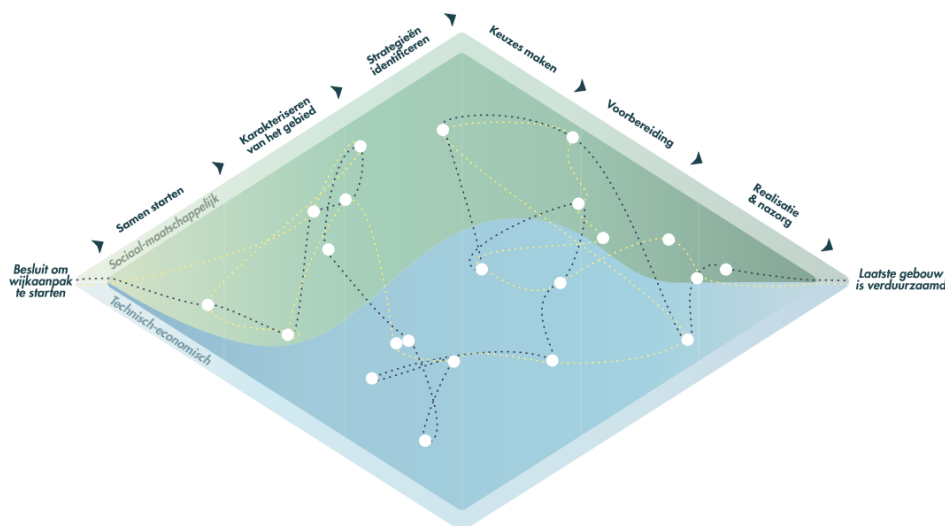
Besluit om wijkaanpak te starten

Samen starten

Karakteriseren van het gebied

Strategieën identificeren

Keuzes maken

Voorbereiding

Realisatie & nazorg

Laatste gebouw is verduurzaam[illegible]

Sociaal-maatschappelijk

Technisch-economisch